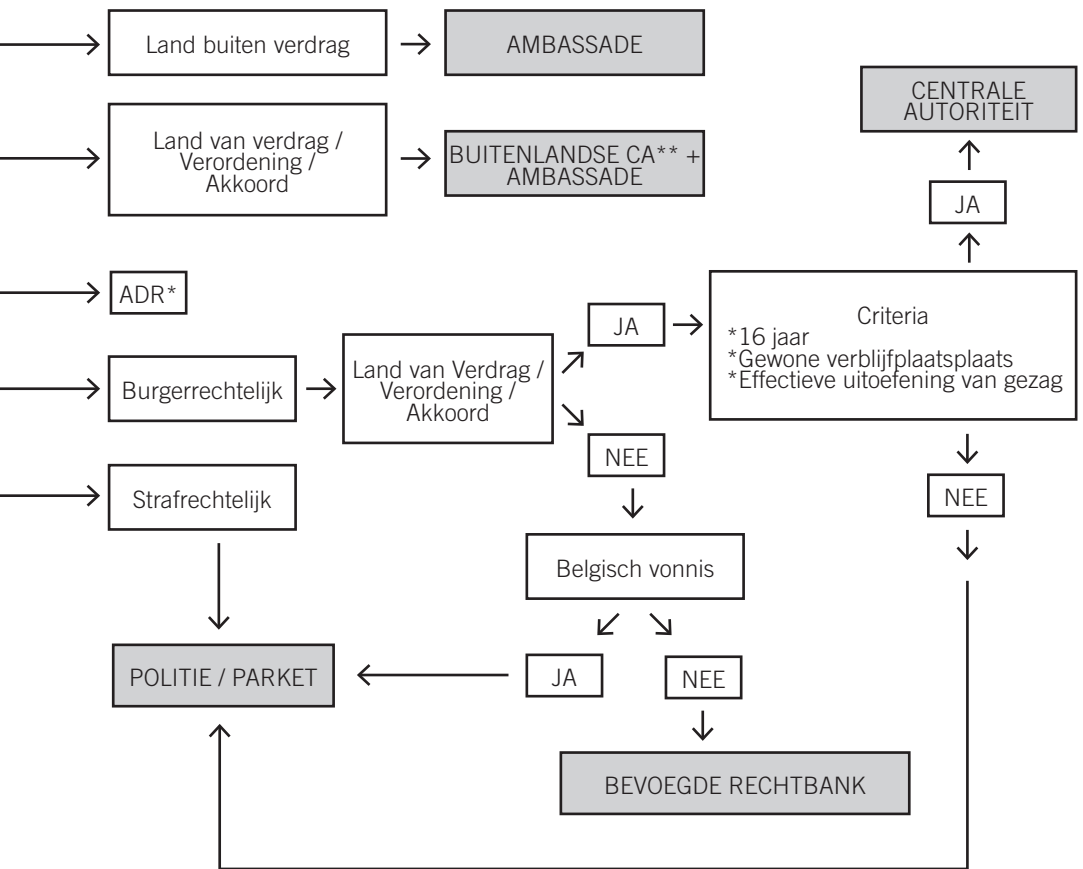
Land buiten verdrag

AMBASSADE

Land van verdrag / Verordening / Akkoord

BUITENLANDSE CA** + AMBASSADE

CENTRALE AUTORITEIT

JA

ADR*

Burgerrechtelijk

Land van Verdrag / Verordening / Akkoord

JA

Criteria
*16 jaar
*Gewone verblijfplaatsplaats
*Effectieve uitoefening van gezag

NEE

NEE

Strafrechtelijk

Belgisch vonnis

POLITIE / PARKET

JA

NEE

BEVOEGDE RECHTBANK